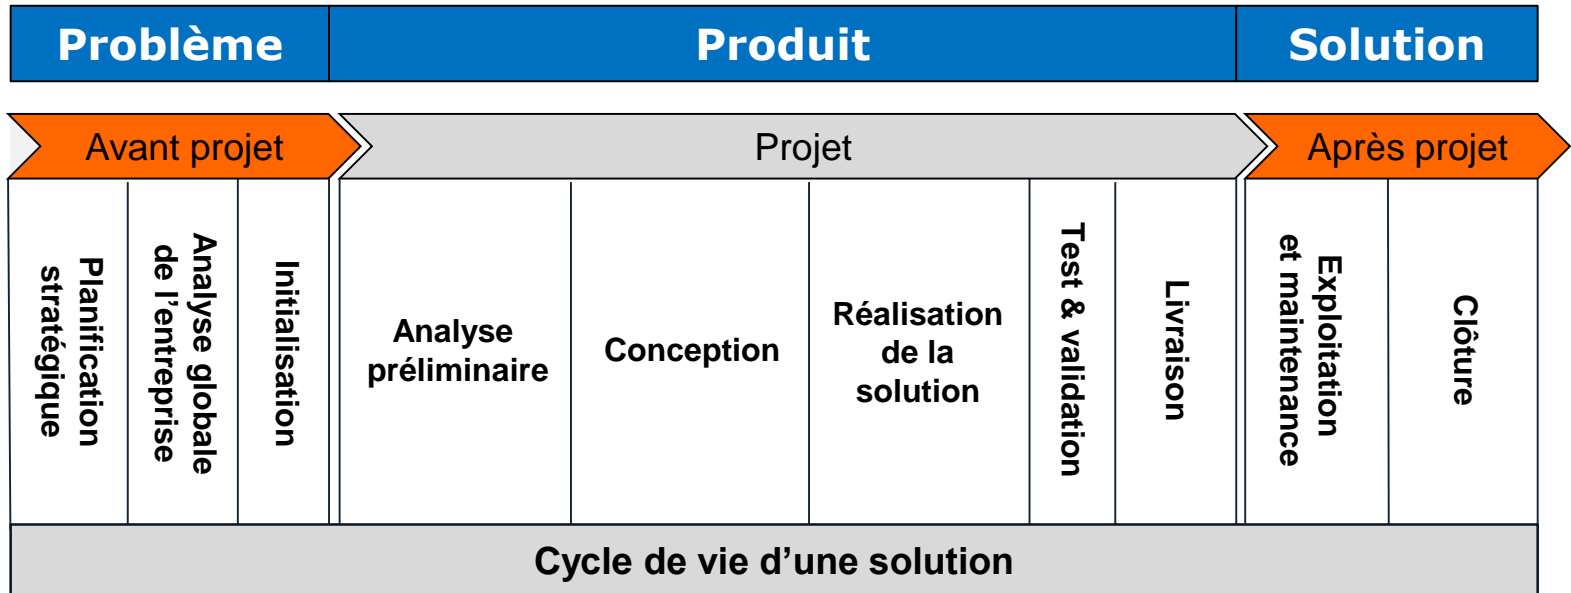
Problème | Produit | Solution

Avant projet | Projet | Après projet

Planification stratégique

Analyse globale de l'entreprise

Initialisation

Analyse préliminaire

Conception

Réalisation de la solution

Test & validation

Livraison

Exploitation et maintenance

Clôture

Cycle de vie d'une solution